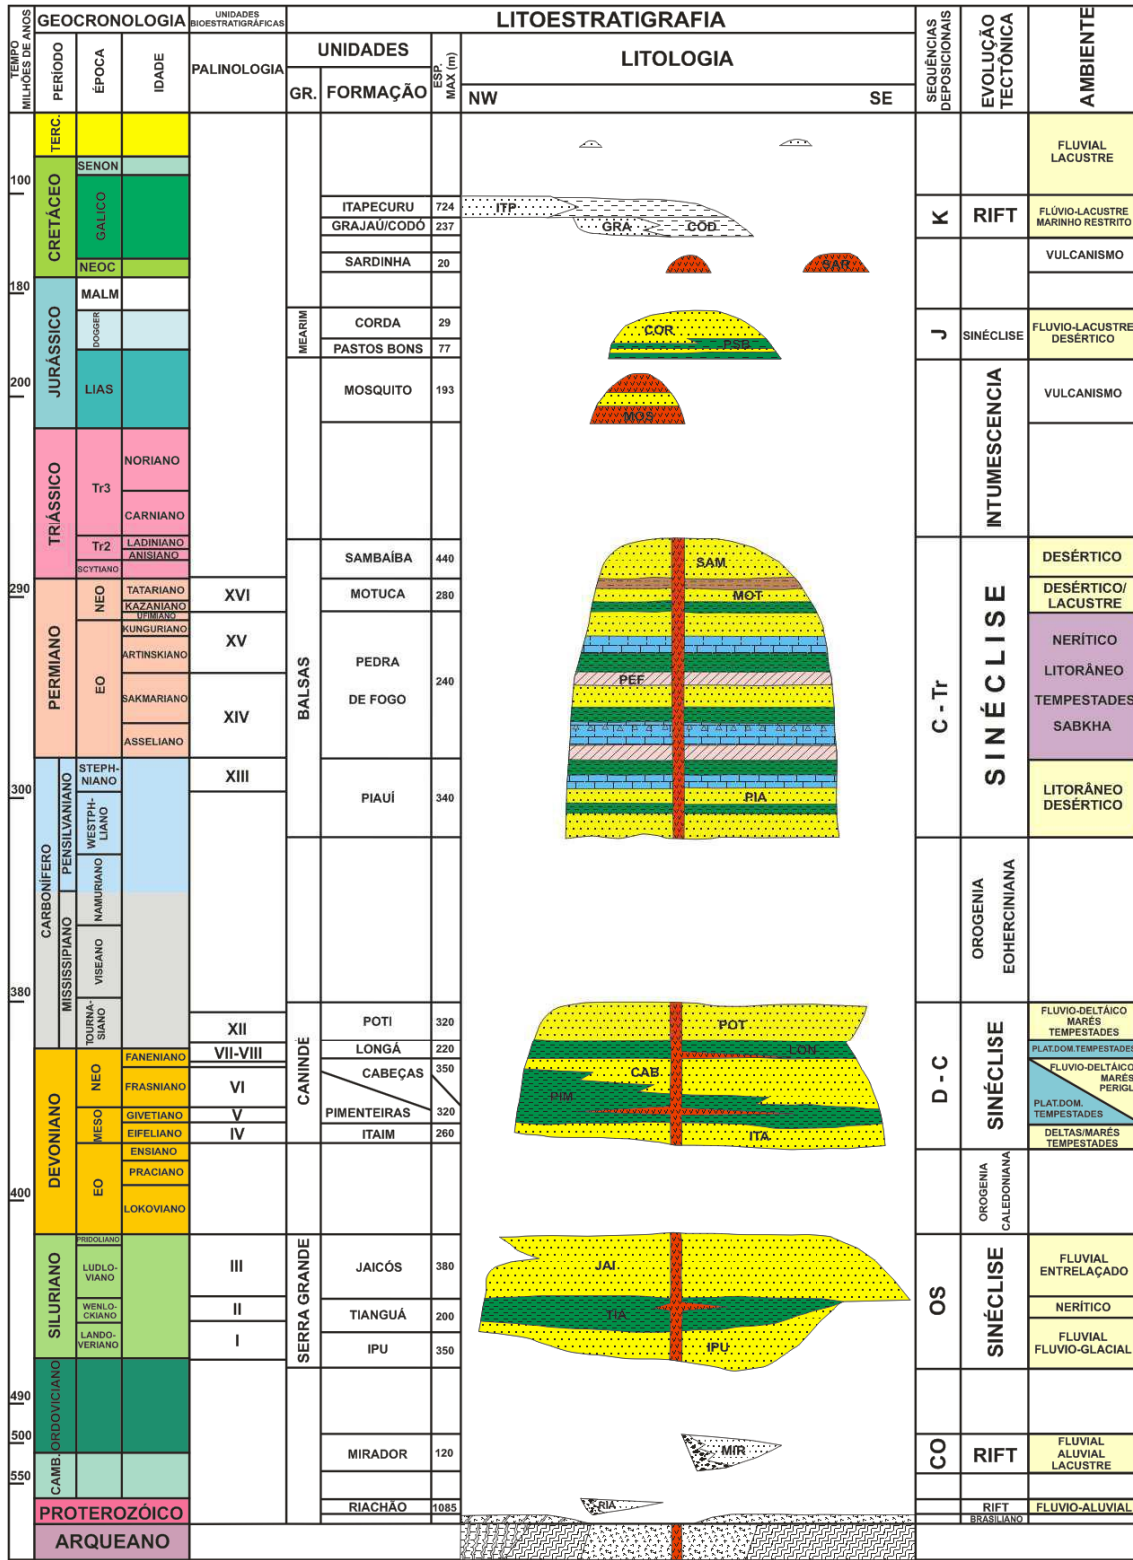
| TEMPO MILHÕES DE ANOS | PERÍODO | ÉPOCA | IDADE | PALINOLOGIA (UNIDADES BIOESTRATIGRÁFICAS) | GR. | FORMAÇÃO | ESP. MAX (m) | LITOLOGIA NW SE | SEQUÊNCIAS DEPOSICIONAIS | EVOLUÇÃO TECTÔNICA | AMBIENTE |
|---|---|---|---|---|---|---|---|---|---|---|---|
| | TERC. | | | | | | | | | | FLUVIAL LACUSTRE |
| 100 | CRETÁCEO | SENON | | | | | | | | | |
| | | GALICO | | | | ITAPECURU | 724 | ITP | K | RIFT | FLÚVIO-LACUSTRE MARINHO RESTRITO |
| | | | | | | GRAJAÚ/CODÓ | 237 | GRA CÓD | | | |
| | | NEOC | | | | SARDINHA | 20 | SAR | | | VULCANISMO |
| 180 | JURÁSSICO | MALM | | | | | | | | | |
| | | DOGGER | | | MEARIM | CORDA | 29 | COR | J | SINÉCLISE | FLUVIO-LACUSTRE DESÉRTICO |
| | | | | | | PASTOS BONS | 77 | PSB | | | |
| 200 | | LIAS | | | | MOSQUITO | 193 | MOS | | INTUMESCENCIA | VULCANISMO |
| | TRIÁSSICO | Tr3 | NORIANO | | | | | | | | |
| | | | CARNIANO | | | | | | | | |
| | | Tr2 | LADINIANO | | | | | | | | |
| | | | ANISIANO | | | | | | | | |
| | | SCYTIANO | | | BALSAS | SAMBAÍBA | 440 | SAM | C - Tr | SINÉCLISE | DESÉRTICO |
| 290 | PERMIANO | NEO | TATARIANO | XVI | | MOTUCA | 280 | MOT | | | DESÉRTICO/ LACUSTRE |
| | | | KAZANIANO | | | | | | | | |
| | | | UFIMIANO | | | | | | | | |
| | | EO | KUNGURIANO | XV | | PEDRA DE FOGO | 240 | PEF | | | NERÍTICO |
| | | | ARTINSKIANO | | | | | | | | LITORÂNEO |
| | | | SAKMARIANO | XIV | | | | | | | TEMPESTADES |
| | | | ASSELIANO | | | | | | | | SABKHA |
| 300 | CARBONÍFERO | PENSILVANIANO | STEPH-NIANO | XIII | | PIAUÍ | 340 | PIA | | | LITORÂNEO DESÉRTICO |
| | | | WESTPH-LIANO | | | | | | | | |
| | | | NAMURIANO | | | | | | | OROGENIA EOHERCINIANA | |
| | | MISSISSIPIANO | VISEANO | | | | | | | | |
| 380 | | | TOURNA-SIANO | XII | CANINDE | POTI | 320 | POT | D - C | SINÉCLISE | FLUVIO-DELTÁICO MARÉS TEMPESTADES |
| | DEVONIANO | NEO | FANENIANO | VII-VIII | | LONGÁ | 220 | LON | | | PLAT.DOM.TEMPESTADES |
| | | | FRASNIANO | VI | | CABEÇAS | 350 | CAB | | | FLUVIO-DELTÁICO MARÉS PERIGL |
| | | MESO | GIVETIANO | V | | PIMENTEIRAS | 320 | PIM | | | PLAT.DOM. TEMPESTADES |
| | | | EIFELIANO | IV | | ITAIM | 260 | ITA | | | DELTAS/MARÉS TEMPESTADES |
| | | EO | ENSIANO | | | | | | | | |
| | | | PRACIANO | | | | | | | | |
| 400 | | | LOKOVIANO | | | | | | | OROGENIA CALEDONIANA | |
| | SILURIANO | PRIDOLIANO | | | SERRA GRANDE | | | | | | |
| | | LUDLO-VIANO | | III | | JAICÓS | 380 | JAI | OS | SINÉCLISE | FLUVIAL ENTRELAÇADO |
| | | WENLO-CKIANO | | II | | TIANGUÁ | 200 | TIA | | | NERÍTICO |
| | | LANDO-VERIANO | | I | | IPU | 350 | IPU | | | FLUVIAL FLUVIO-GLACIAL |
| 490 | ORDOVICIANO | | | | | | | | | | |
| 500 | CAMB. | | | | | MIRADOR | 120 | MIR | CO | RIFT | FLUVIAL ALUVIAL LACUSTRE |
| 550 | | | | | | | | | | | |
| | PROTEROZÓICO | | | | | RIACHÃO | 1085 | RIA | | RIFT BRASILIANO | FLUVIO-ALUVIAL |
| | ARQUEANO | | | | | | | | | | |

GEOCRONOLOGIA
LITOESTRATIGRAFIA
UNIDADES